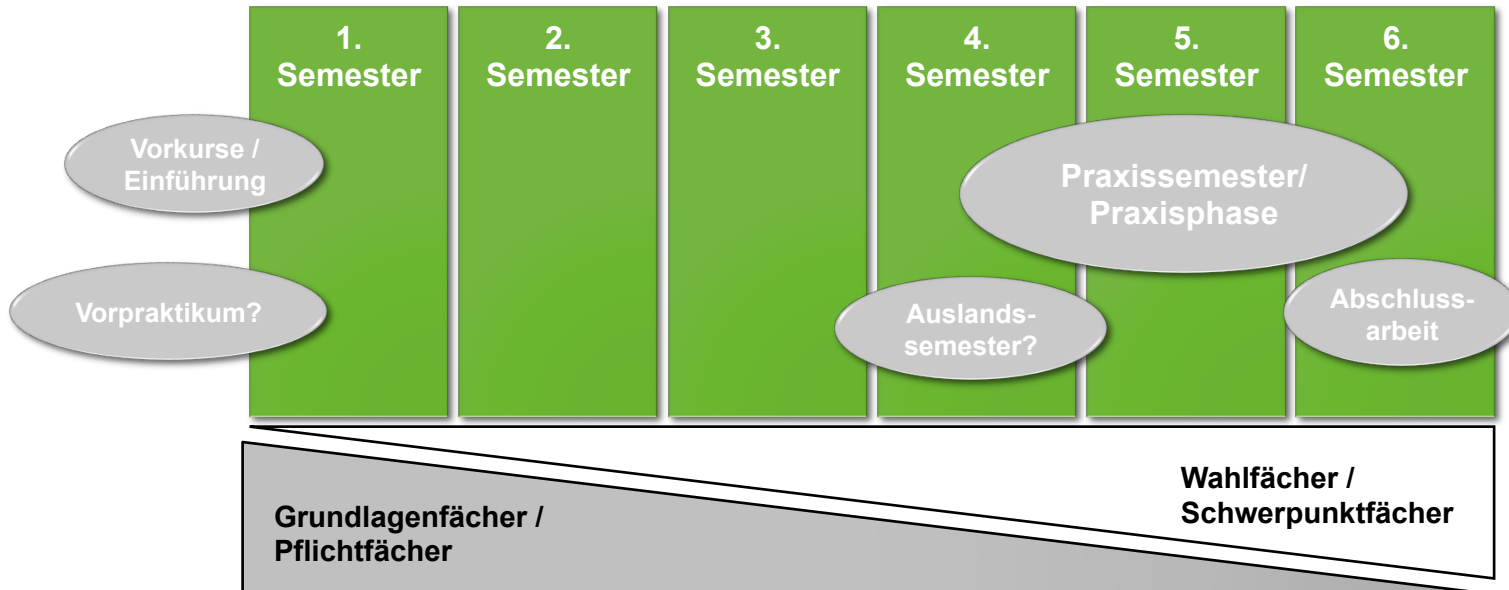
1. Semester

2. Semester

3. Semester

4. Semester

5. Semester

6. Semester

Vorkurse / Einführung

Vorpraktikum?

Praxissemester/ Praxisphase

Auslandssemester?

Abschlussarbeit

Wahlfächer / Schwerpunktfächer

Grundlagenfächer / Pflichtfächer